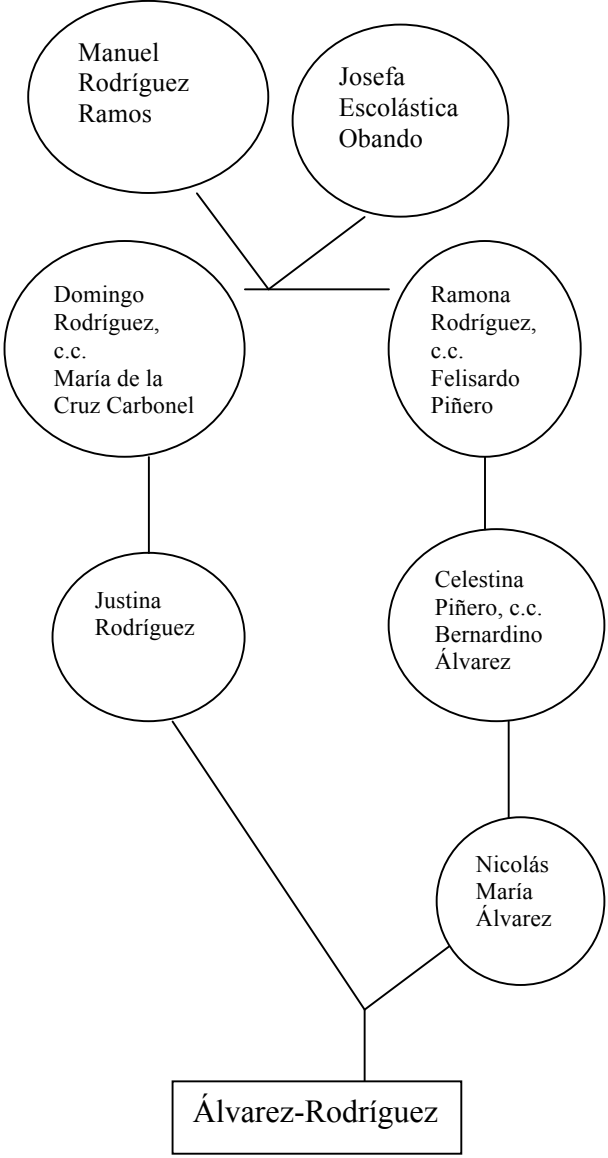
Manuel Rodríguez Ramos

Josefa Escolástica Obando

Domingo Rodríguez, c.c. María de la Cruz Carbonel

Ramona Rodríguez, c.c. Felisardo Piñero

Justina Rodríguez

Celestina Piñero, c.c. Bernardino Álvarez

Nicolás María Álvarez

Álvarez-Rodríguez